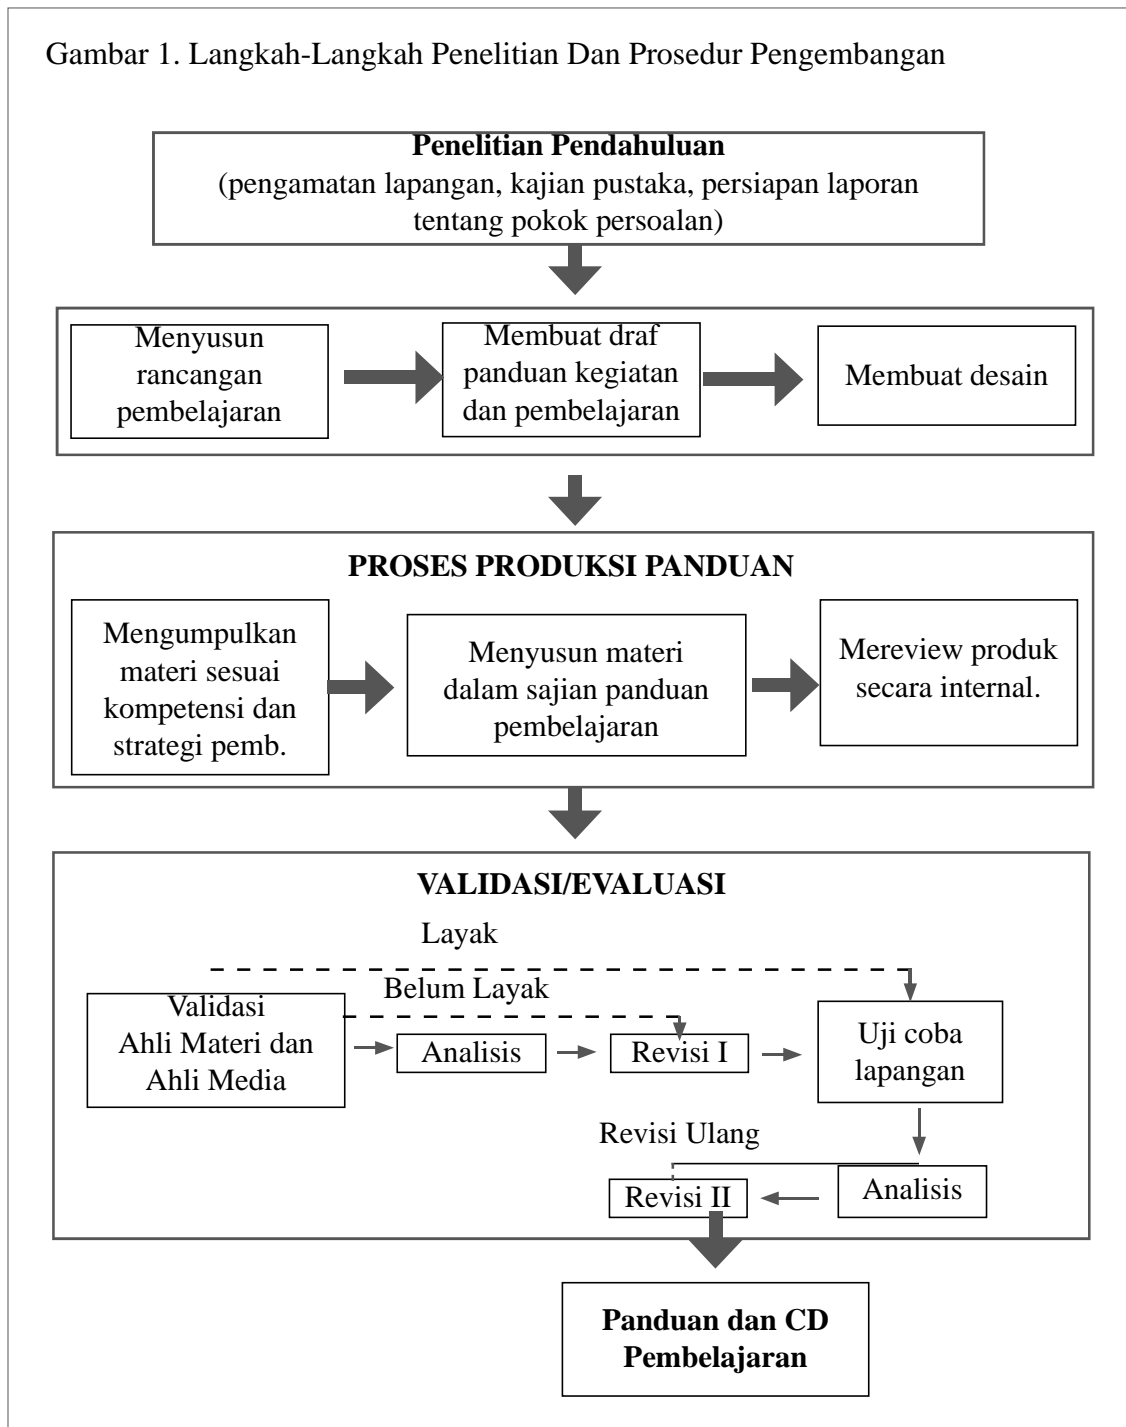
Gambar 1. Langkah-Langkah Penelitian Dan Prosedur Pengembangan

**Penelitian Pendahuluan**
(pengamatan lapangan, kajian pustaka, persiapan laporan tentang pokok persoalan)

Menyusun rancangan pembelajaran

Membuat draf panduan kegiatan dan pembelajaran

Membuat desain

**PROSES PRODUKSI PANDUAN**

Mengumpulkan materi sesuai kompetensi dan strategi pemb.

Menyusun materi dalam sajian panduan pembelajaran

Mereview produk secara internal.

**VALIDASI/EVALUASI**

Layak

Belum Layak

Validasi Ahli Materi dan Ahli Media

Analisis

Revisi I

Uji coba lapangan

Revisi Ulang

Revisi II

Analisis

**Panduan dan CD Pembelajaran**